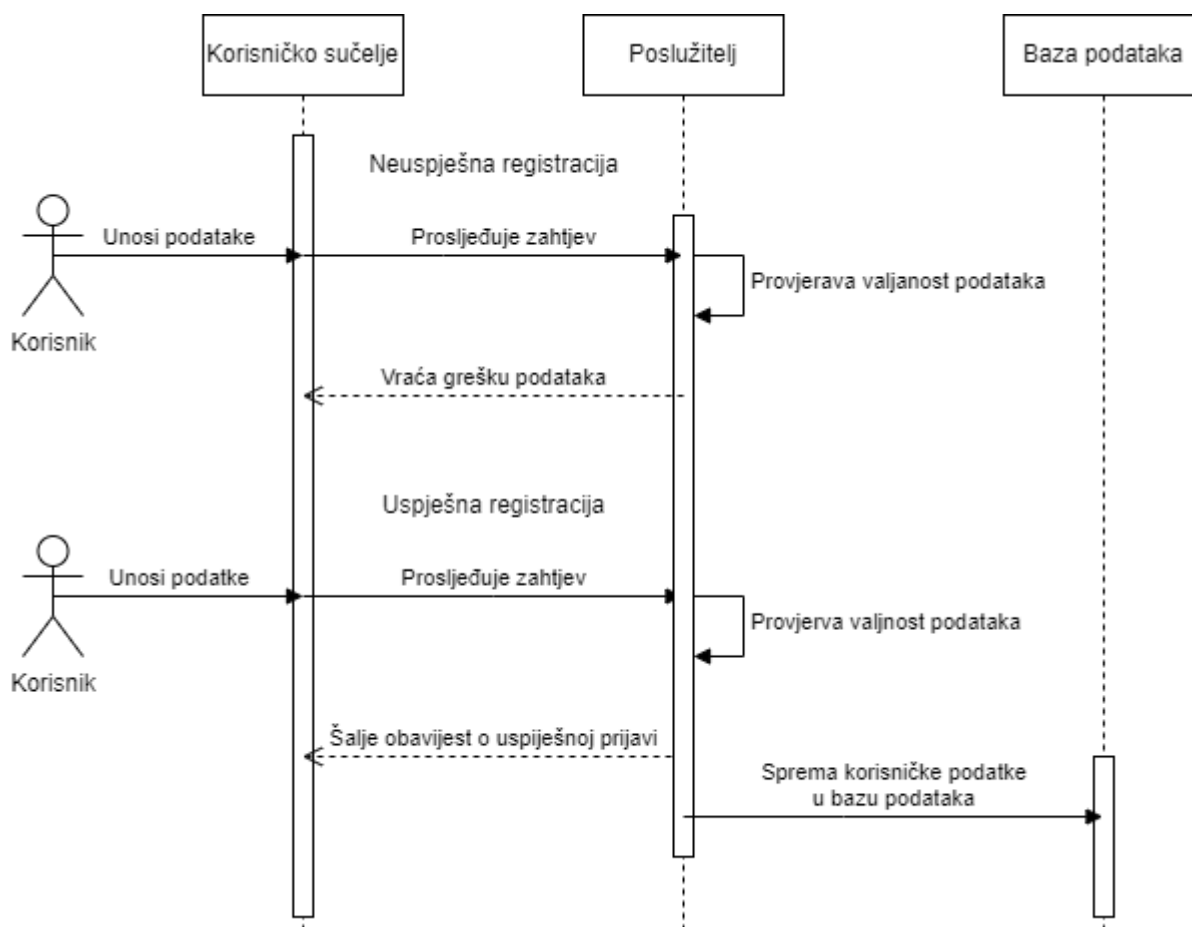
Korisničko sučelje

Poslužitelj

Baza podataka

Neuspješna registracija

Unosi podatake

Prosljeđuje zahtjev

Provjerava valjanost podataka

Korisnik

Vraća grešku podataka

Uspješna registracija

Unosi podatke

Prosljeđuje zahtjev

Provjerva valjnost podataka

Korisnik

Šalje obavijest o uspiješnoj prijavi

Sprema korisničke podatke u bazu podataka